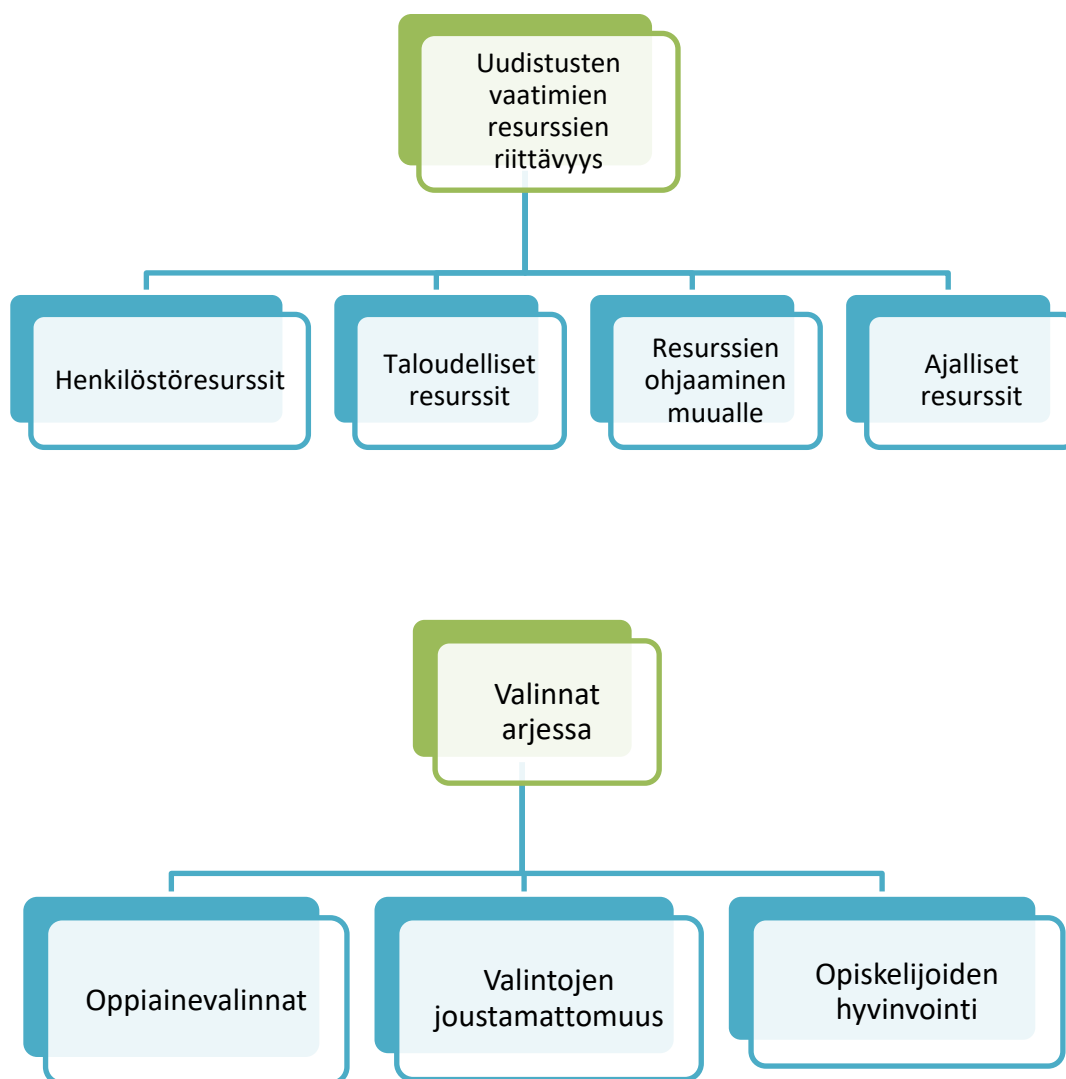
Uudistusten vaatimien resurssien riittävyys

Henkilöstöresurssit

Taloudelliset resurssit

Resurssien ohjaaminen muualle

Ajalliset resurssit

Valinnat arjessa

Oppiainevalinnat

Valintojen joustamattomuus

Opiskelijoiden hyvinvointi